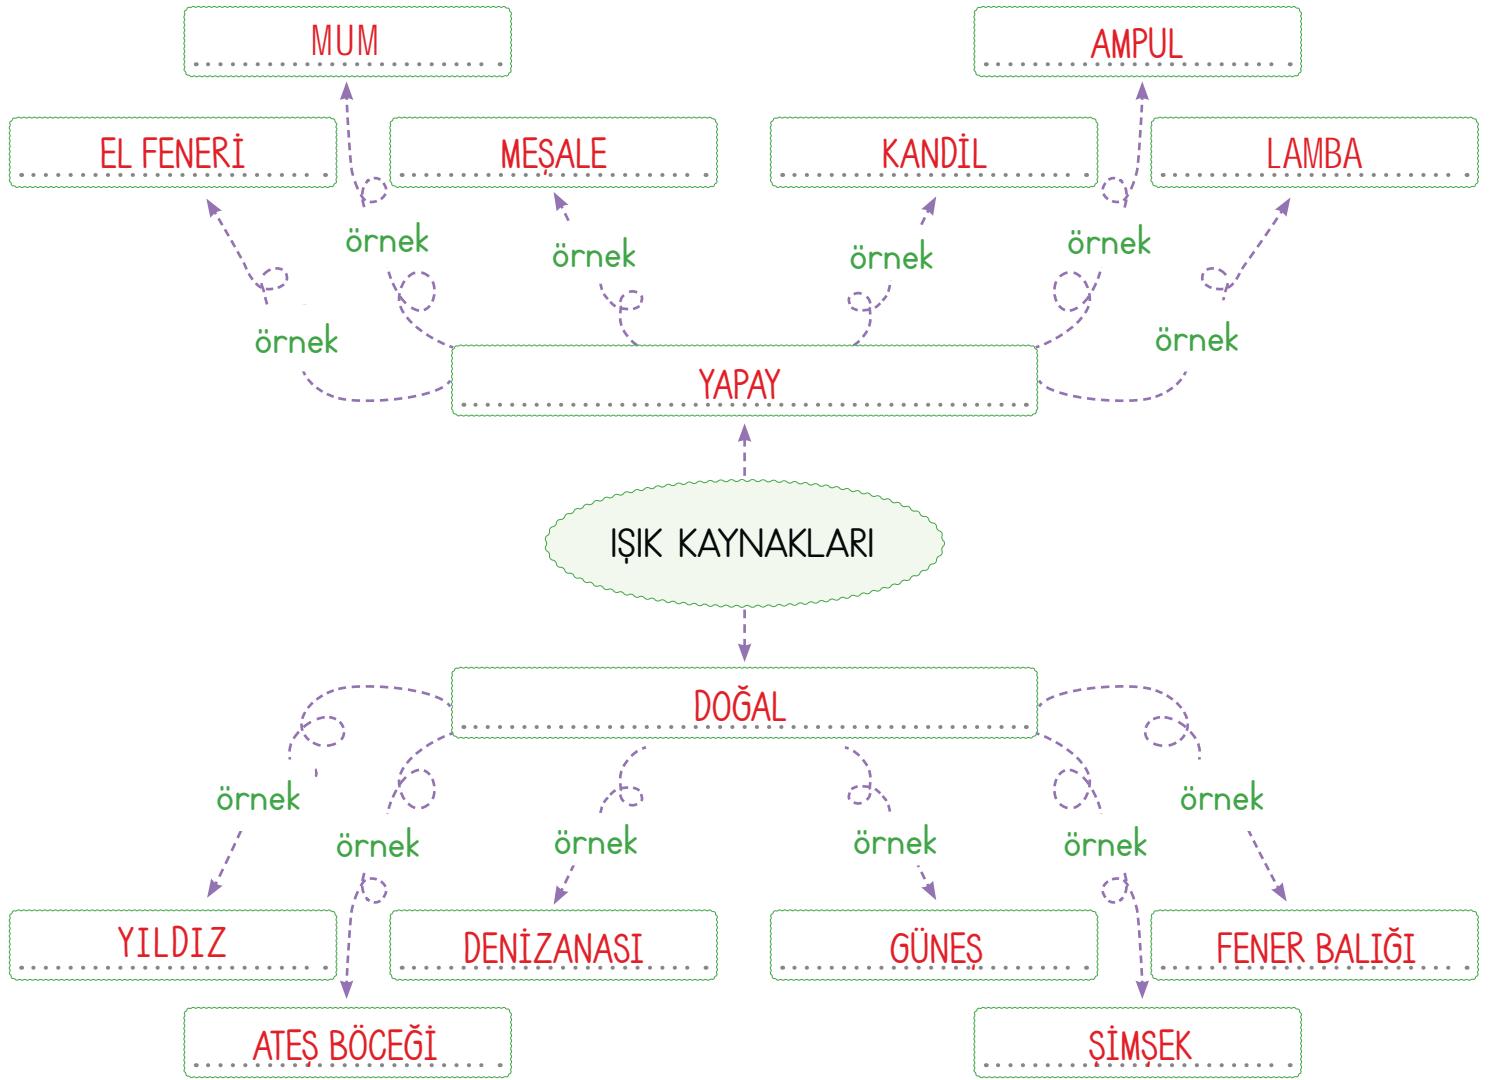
MUM

AMPUL

EL FENERİ

MEŞALE

KANDİL

LAMBA

örnek

örnek

örnek

örnek

örnek

örnek

YAPAY

IŞIK KAYNAKLARI

DOĞAL

örnek

örnek

örnek

örnek

örnek

örnek

YILDIZ

DENİZANASI

GÜNEŞ

FENER BALIĞI

ATEŞ BÖCEĞİ

ŞİMŞEK